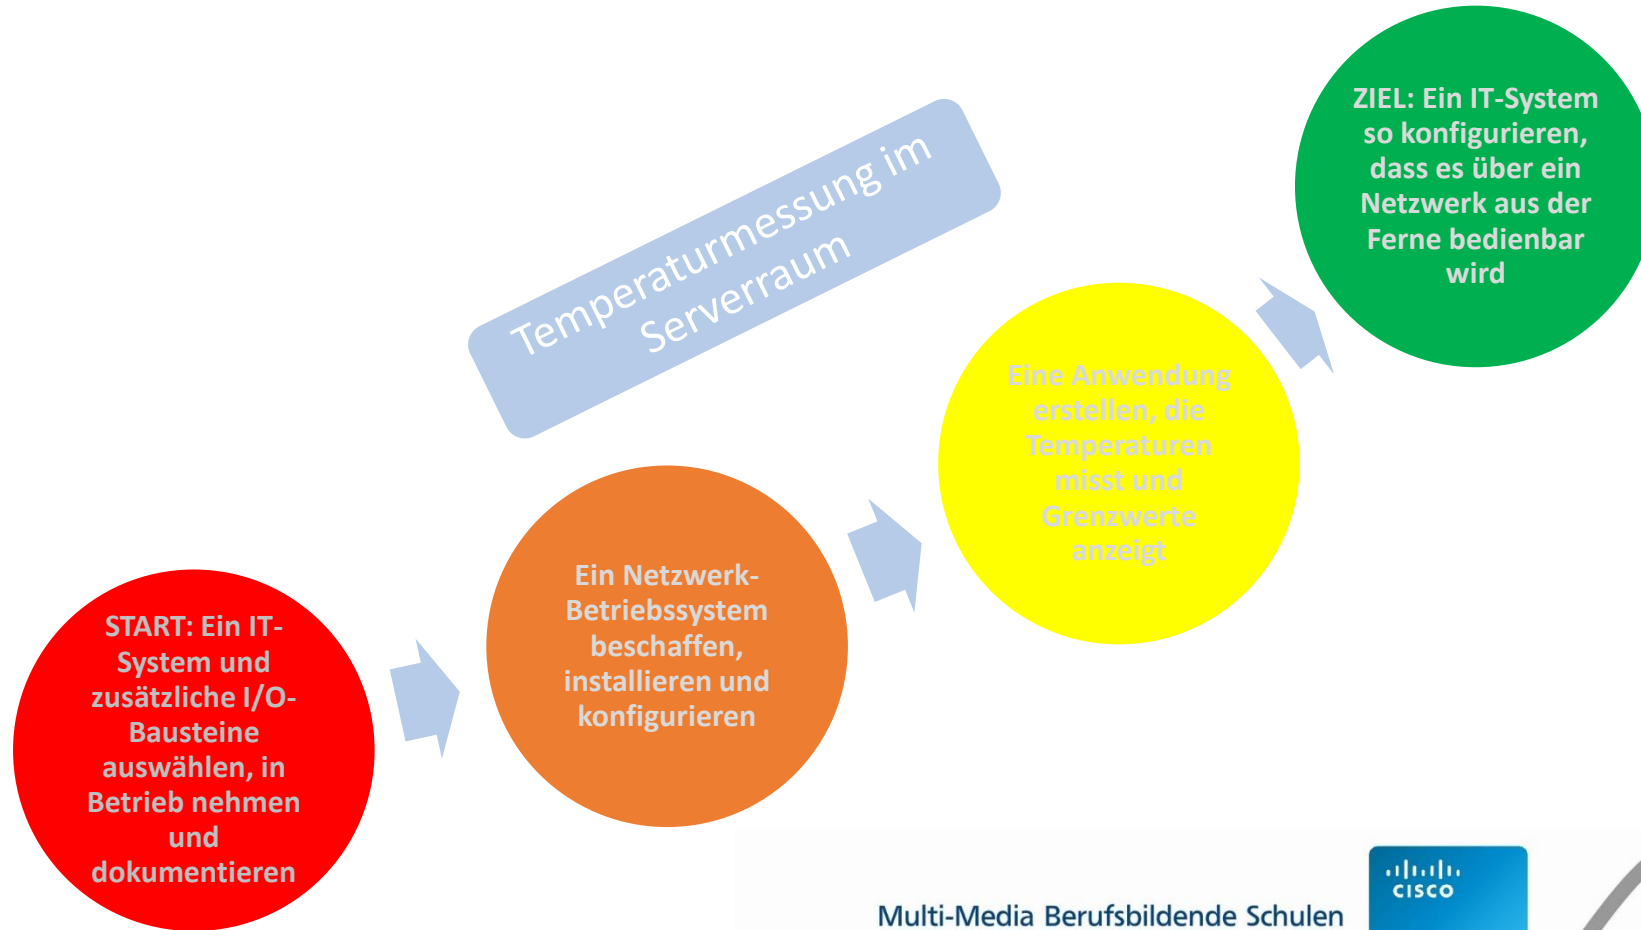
Temperaturmessung im Serverraum

ZIEL: Ein IT-System so konfigurieren, dass es über ein Netzwerk aus der Ferne bedienbar wird

Eine Anwendung erstellen, die Temperaturen misst und Grenzwerte anzeigt

Ein Netzwerk-Betriebssystem beschaffen, installieren und konfigurieren

START: Ein IT-System und zusätzliche I/O-Bausteine auswählen, in Betrieb nehmen und dokumentieren

Multi-Media Berufsbildende Schulen

cisco